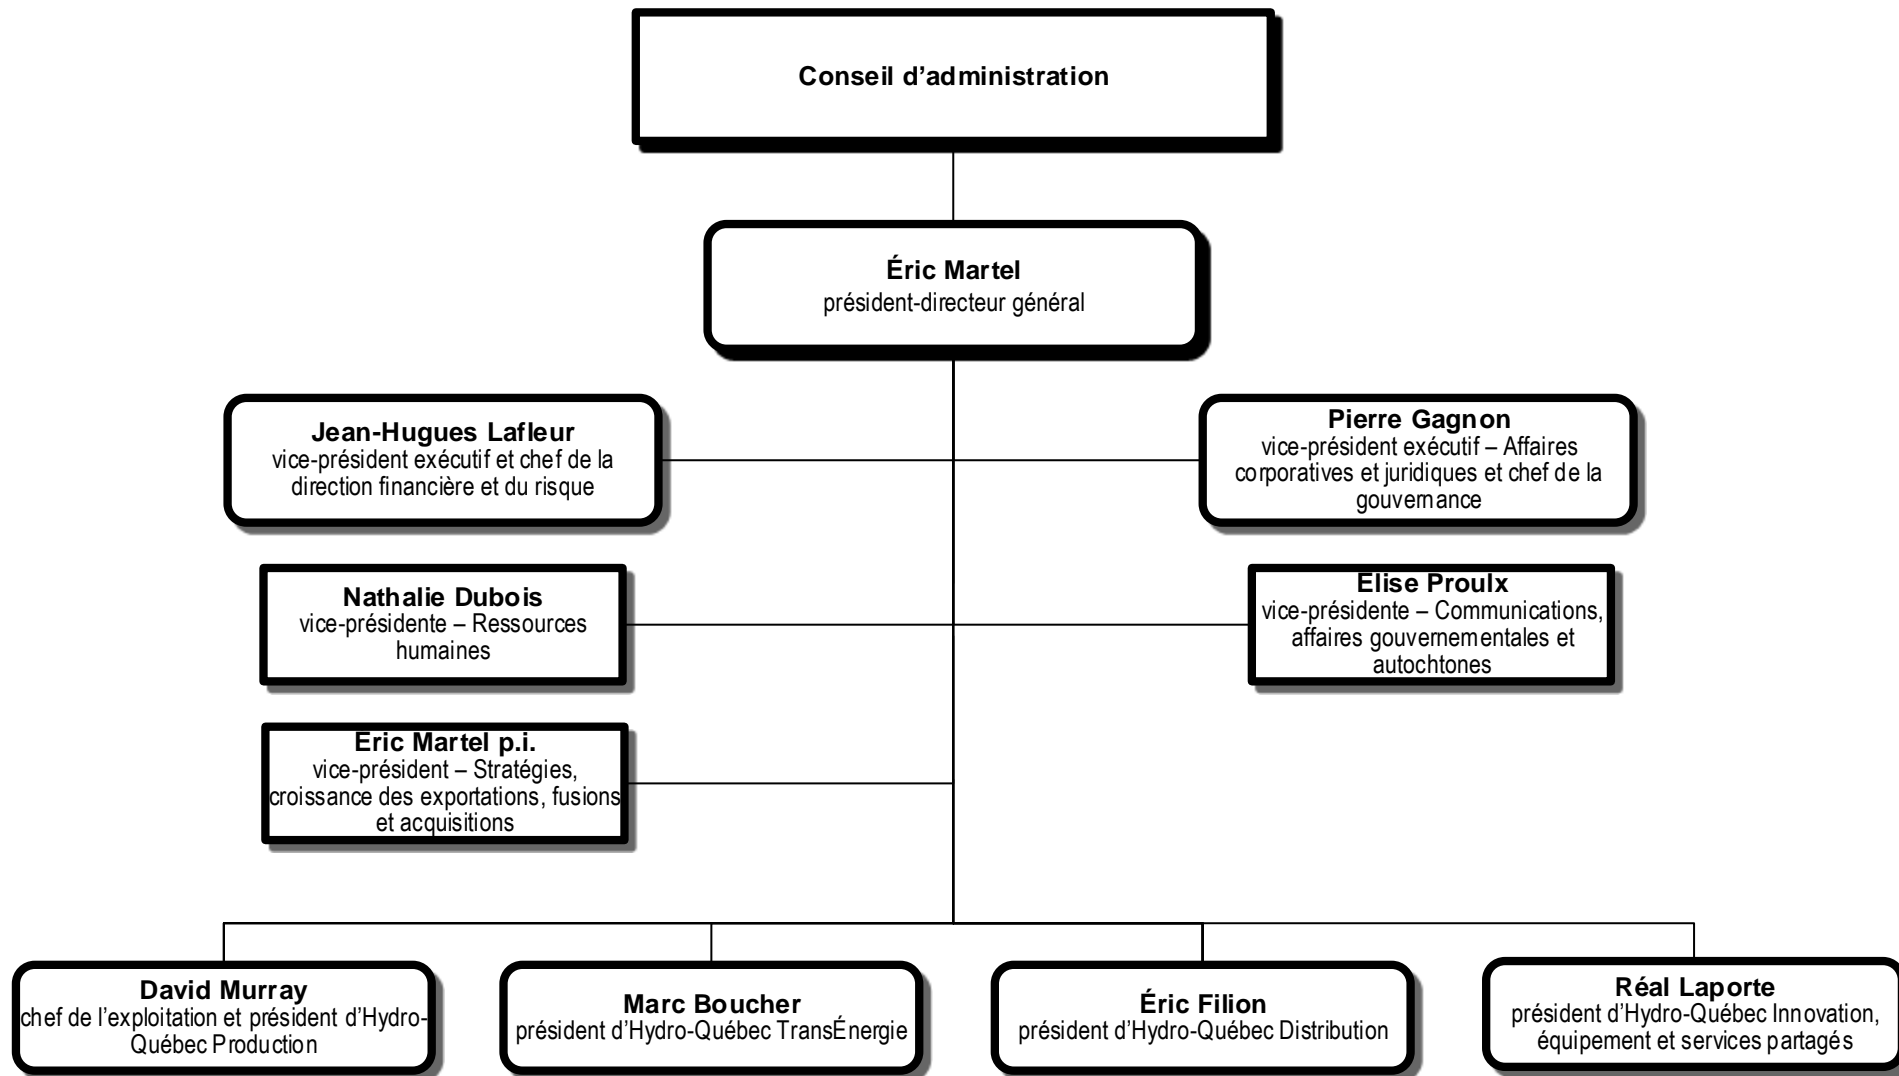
Conseil d’administration

Éric Martel
président-directeur général

Jean-Hugues Lafleur
vice-président exécutif et chef de la direction financière et du risque

Pierre Gagnon
vice-président exécutif – Affaires corporatives et juridiques et chef de la gouvernance

Nathalie Dubois
vice-présidente – Ressources humaines

Elise Proulx
vice-présidente – Communications, affaires gouvernementales et autochtones

Éric Martel p.i.
vice-président – Stratégies, croissance des exportations, fusions et acquisitions

David Murray
chef de l’exploitation et président d’Hydro-Québec Production

Marc Boucher
président d’Hydro-Québec TransÉnergie

Éric Filion
président d’Hydro-Québec Distribution

Réal Laporte
président d’Hydro-Québec Innovation, équipement et services partagés